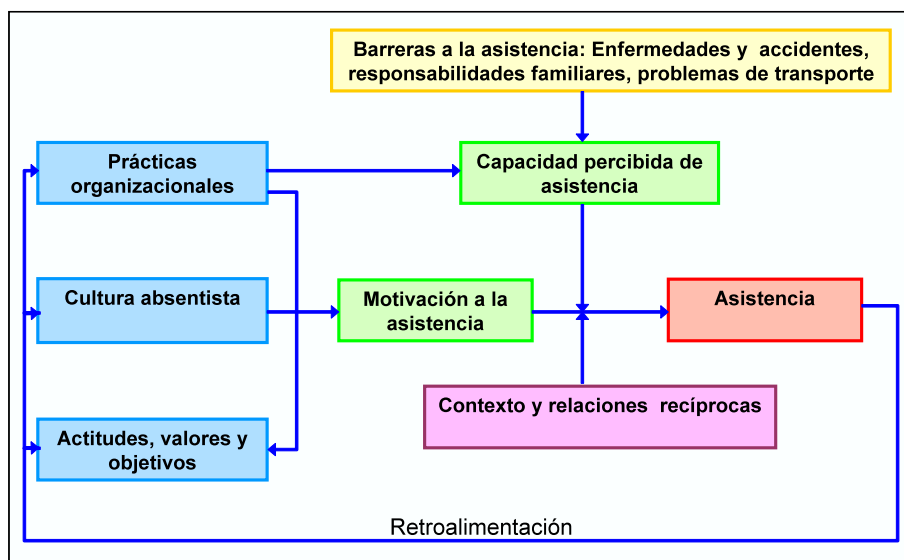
Barreras a la asistencia: Enfermedades y accidentes, responsabilidades familiares, problemas de transporte

Prácticas organizacionales

Capacidad percibida de asistencia

Cultura absentista

Motivación a la asistencia

Asistencia

Contexto y relaciones recíprocas

Actitudes, valores y objetivos

Retroalimentación